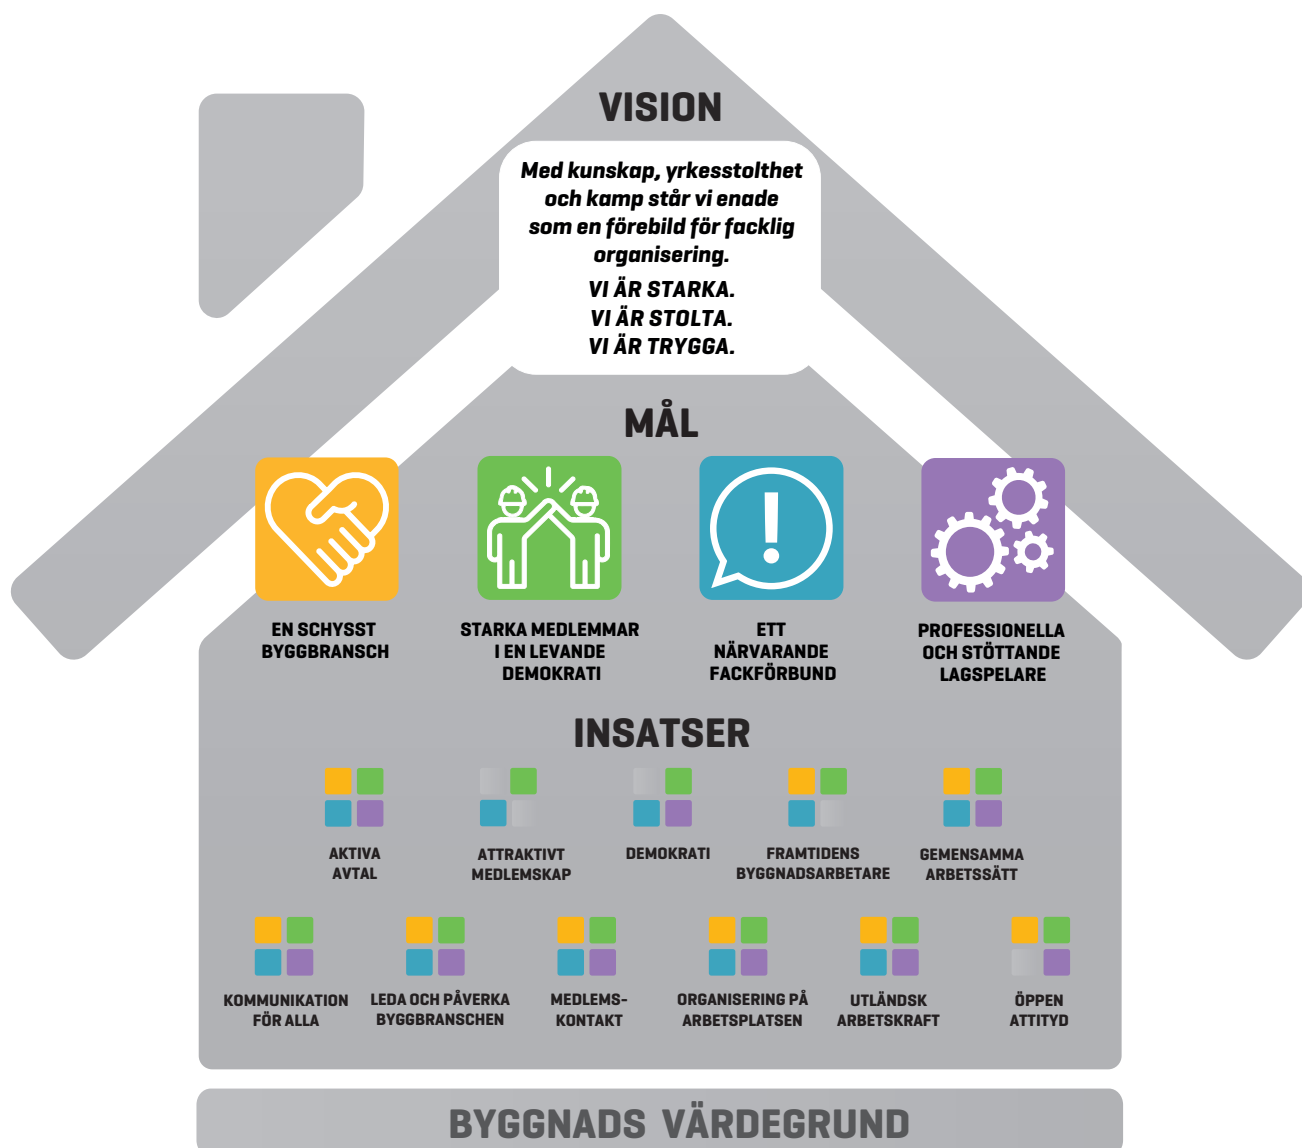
VISION

Med kunskap, yrkesstolthet och kamp står vi enade som en förebild för facklig organisering.

VI ÄR STARKA.
VI ÄR STOLTA.
VI ÄR TRYGGA.

MÅL

EN SCHYSST BYGGBRANSCH

STARKA MEDLEMMAR I EN LEVANDE DEMOKRATI

ETT NÄRVARANDE FACKFÖRBUND

PROFESSIONELLA OCH STÖTTANDE LAGSPELARE

INSATSER

AKTIVA AVTAL

ATTRAKTIVT MEDLEMSKAP

DEMOKRATI

FRAMTIDENS BYGGNADSARBETARE

GEMENSAMMA ARBETSSÄTT

KOMMUNIKATION FÖR ALLA

LEDA OCH PÅVERKA BYGGBRANSCHEN

MEDLEMS-KONTAKT

ORGANISERING PÅ ARBETSPLATSEN

UTLÄNDSK ARBETSKRAFT

ÖPPEN ATTITYD

BYGGNADS VÄRDEGRUND